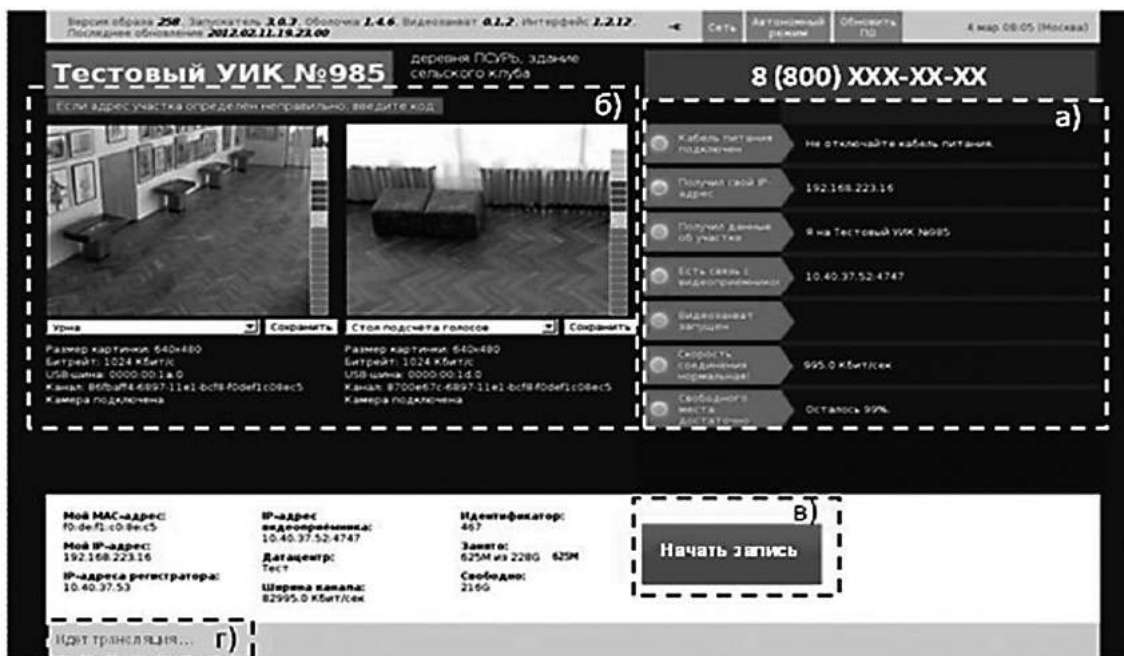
Версия образа 258, Запускатель 3.0.7, Оболочка 1.4.6, Видеозахват 0.1.2, Интерфейс 1.2.12. Последнее обновление 2012.02.11.19.23.00

Сеть | Автономный режим | Обновить ПО | 4 мар 08:05 (Москва)

Тестовый УИК №985

деревня ПСУРЬ, здание сельского клуба

8 (800) XXX-XX-XX

Если адрес участка определен неправильно, введите код

б)

а)

Кабель питания подключен | Не отключайте кабель питания.

Получил свой IP-адрес | 192.168.223.16

Получил данные об участке | Я на Тестовый УИК №985

Есть связь с видеоприемником | 10.40.37.52:4747

Видеозахват запущен

Скорость соединения нормальная | 995.0 Кбит/сек

Свободного места достаточно | Осталось 99%.

Урна | Сохранить

Размер картинки: 640x480
Битрейт: 1024 Кбит/с
USB-шина: 0000:00:1a.0
Канал: 86fbaff4-6897-11e1-bcf8-f0def1c08ec5
Камера подключена

Стол подсчета голосов | Сохранить

Размер картинки: 640x480
Битрейт: 1024 Кбит/с
USB-шина: 0000:00:1d.0
Канал: 8700e67c-6897-11e1-bcf8-f0def1c08ec5
Камера подключена

Мой MAC-адрес:
f0:de:f1:c0:8e:c5
Мой IP-адрес:
192.168.223.16
IP-адреса регистратора:
10.40.37.53

IP-адрес видеоприёмника:
10.40.37.52:4747
Датацентр:
Тест
Ширина канала:
82995.0 Кбит/сек

Идентификатор:
467
Занято:
625M из 22G 625M
Свободно:
21G

в)

Начать запись

Идет трансляция... г)